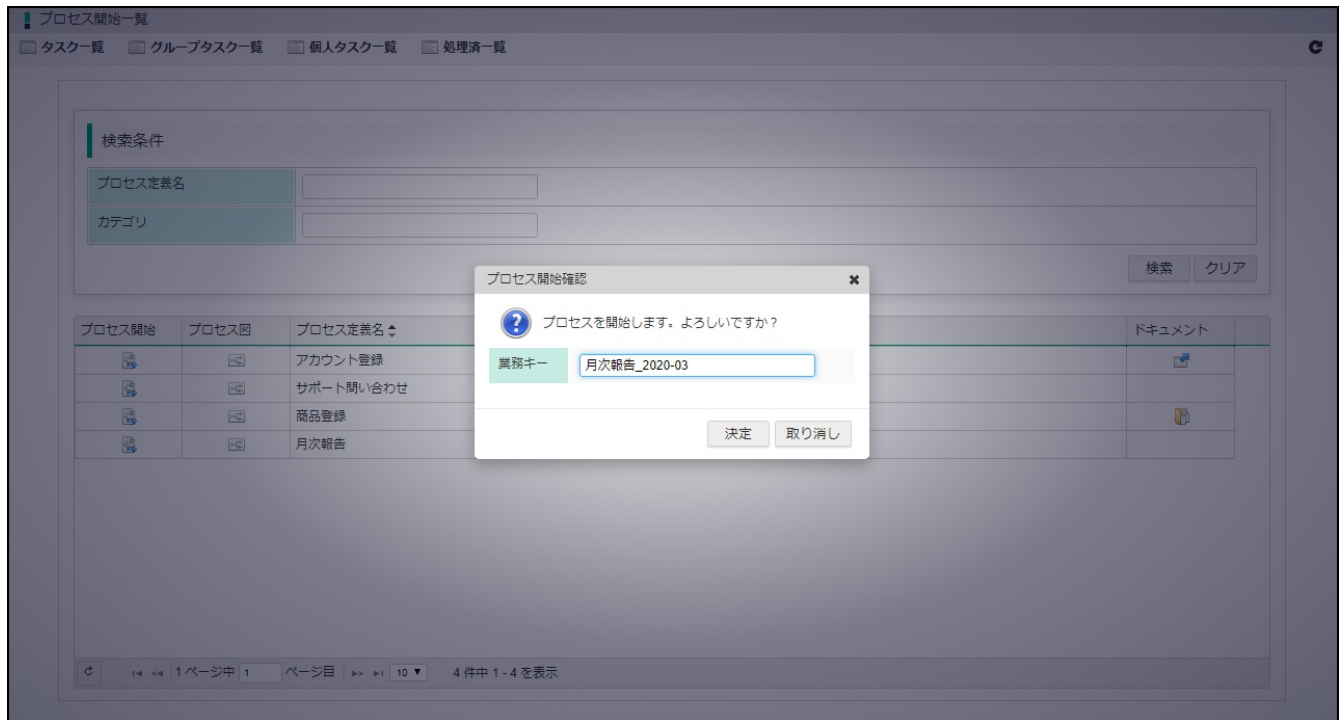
プロセス開始一覧

タスク一覧　グループタスク一覧　個人タスク一覧　処理済一覧

検索条件

| プロセス定義名 | |
|---|---|
| カテゴリ | |

検索　クリア

| プロセス開始 | プロセス図 | プロセス定義名 | ドキュメント |
|---|---|---|---|
| | | アカウント登録 | |
| | | サポート問い合わせ | |
| | | 商品登録 | |
| | | 月次報告 | |

1 ページ中 1 ページ目　10　4 件中 1 - 4 を表示

プロセス開始確認

プロセスを開始します。よろしいですか？

業務キー　月次報告_2020-03

決定　取り消し